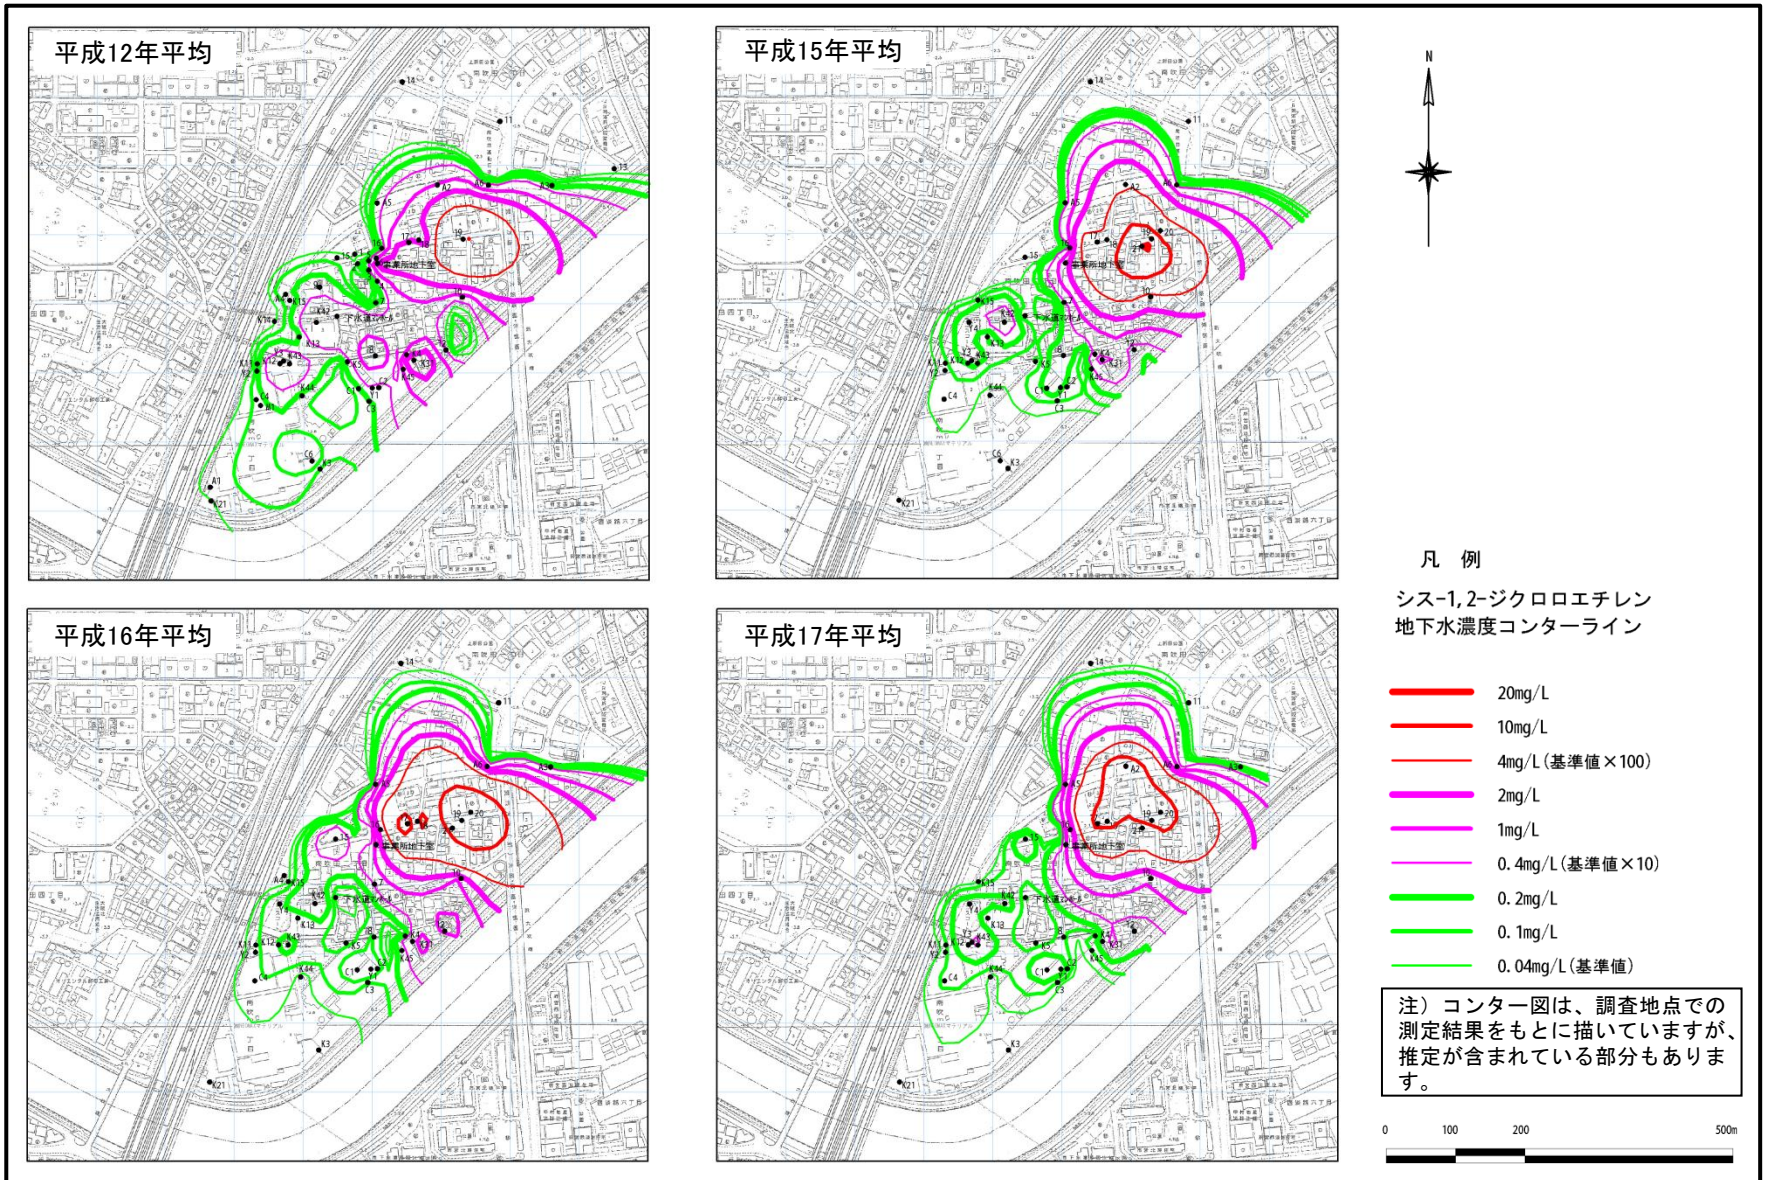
平成12年平均

平成15年平均

N

平成16年平均

平成17年平均

凡　例

シス-1,2-ジクロロエチレン
地下水濃度コンターライン

20mg/L
10mg/L
4mg/L（基準値×100）
2mg/L
1mg/L
0.4mg/L（基準値×10）
0.2mg/L
0.1mg/L
0.04mg/L（基準値）

注）コンター図は、調査地点での測定結果をもとに描いていますが、推定が含まれている部分もあります。

0　100　200　500m